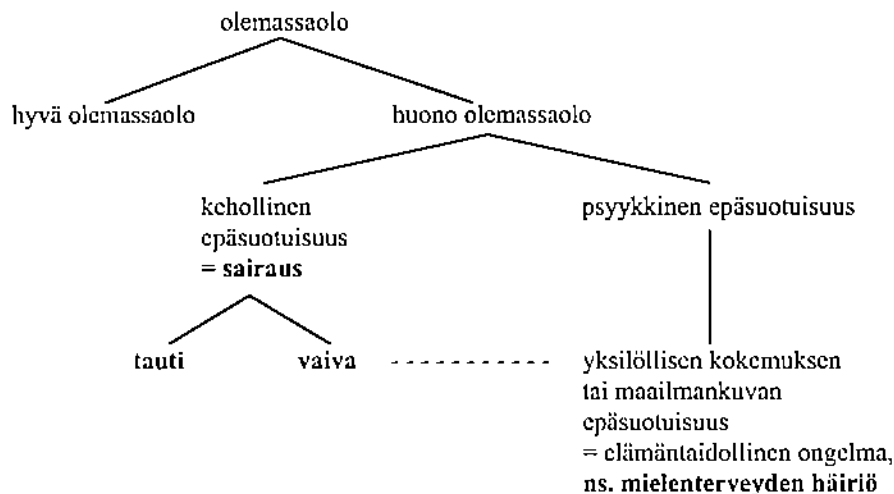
olemassaolo

hyvä olemassaolo

huono olemassaolo

kehollinen epäsuotuisuus
= **sairaus**

psyykkinen epäsuotuisuus

**tauti**

**vaiva**

yksilöllisen kokemuksen tai maailmankuvan epäsuotuisuus
= elämäntaidollinen ongelma, **ns. mielenterveyden häiriö**